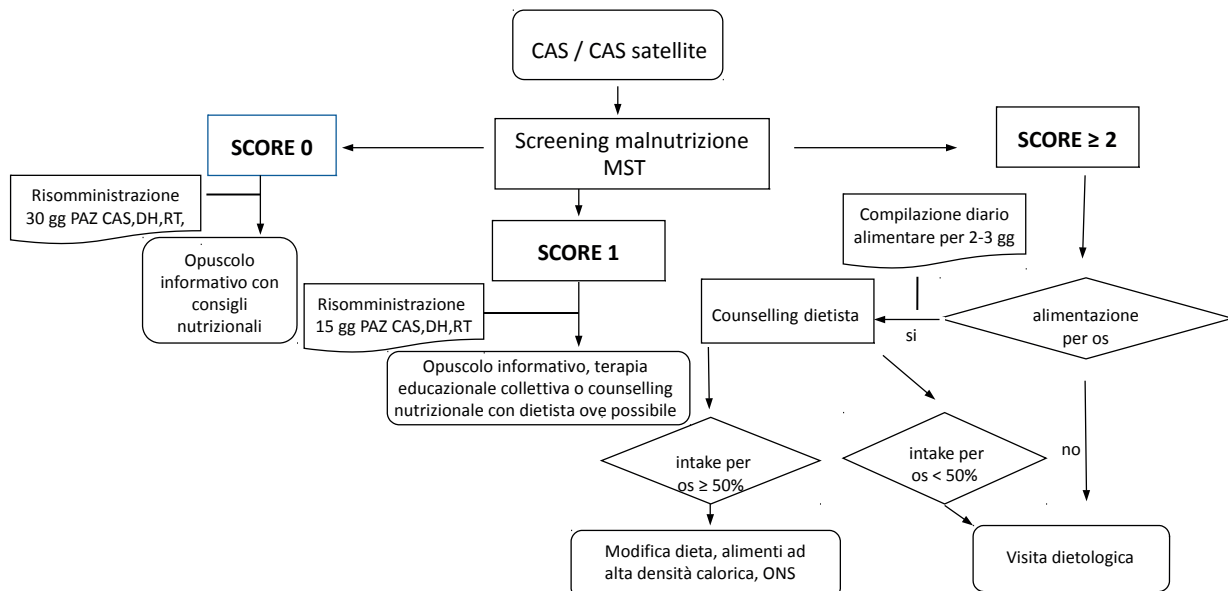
CAS / CAS satellite

Screening malnutrizione MST

SCORE 0

SCORE ≥ 2

Risomministrazione 30 gg PAZ CAS,DH,RT,

Opuscolo informativo con consigli nutrizionali

SCORE 1

Compilazione diario alimentare per 2-3 gg

Risomministrazione 15 gg PAZ CAS,DH,RT

Counselling dietista

si

alimentazione per os

Opuscolo informativo, terapia educazionale collettiva o counselling nutrizionale con dietista ove possibile

intake per os ≥ 50%

intake per os < 50%

no

Modifica dieta, alimenti ad alta densità calorica, ONS

Visita dietologica